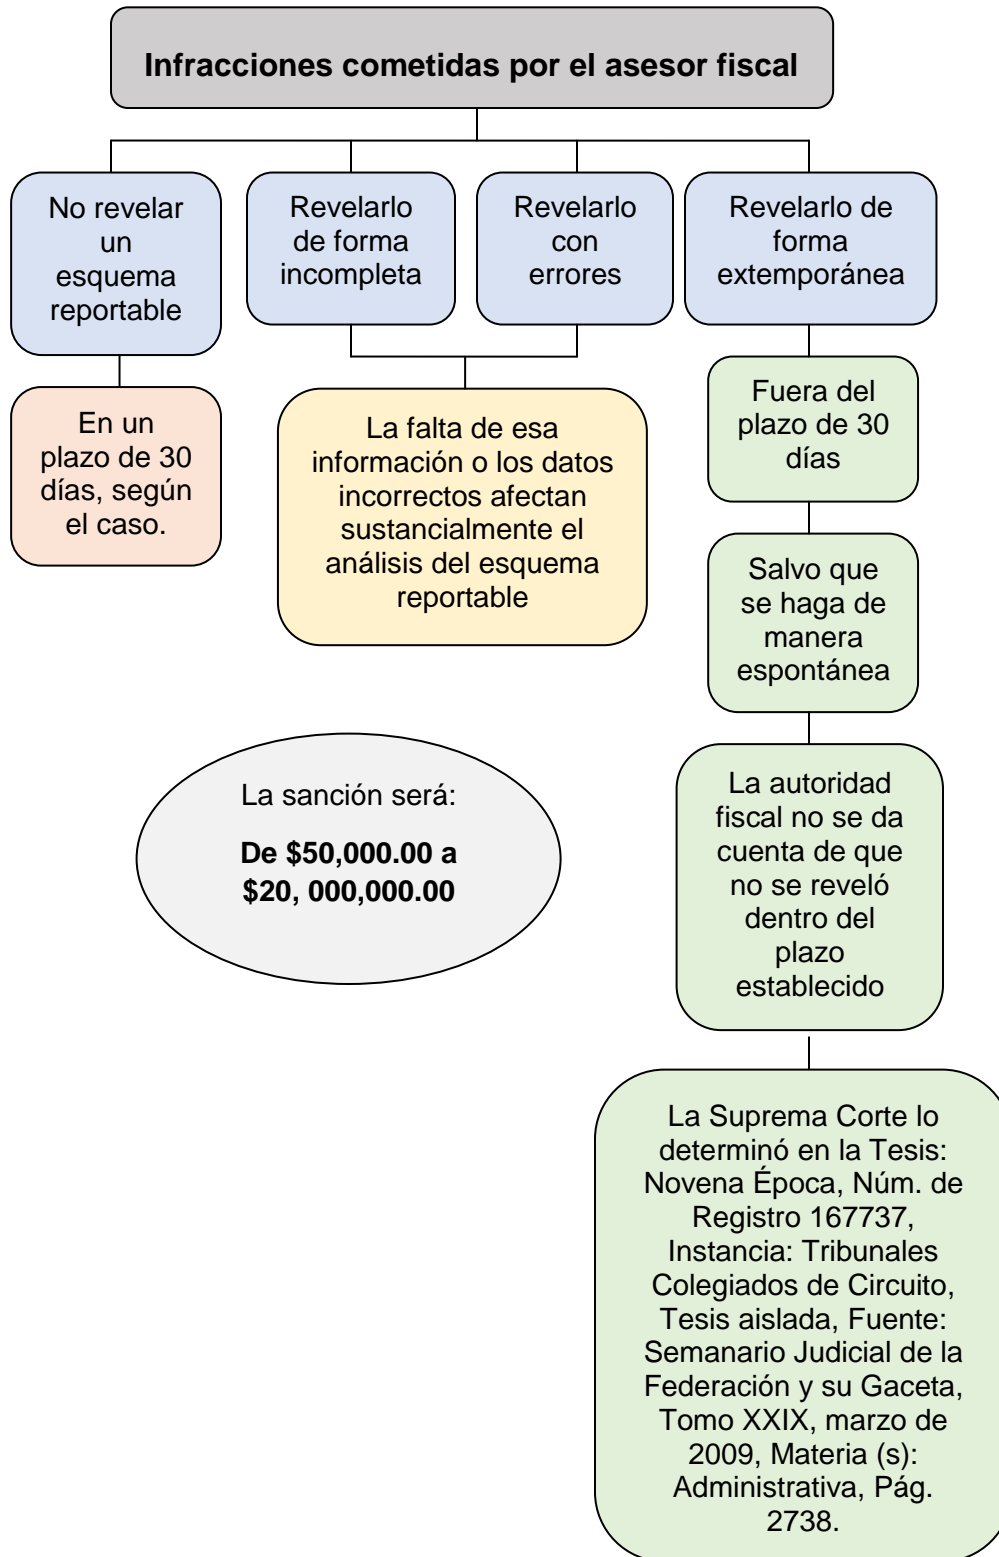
Infracciones cometidas por el asesor fiscal

No revelar un esquema reportable

Revelarlo de forma incompleta

Revelarlo con errores

Revelarlo de forma extemporánea

En un plazo de 30 días, según el caso.

La falta de esa información o los datos incorrectos afectan sustancialmente el análisis del esquema reportable

Fuera del plazo de 30 días

Salvo que se haga de manera espontánea

La sanción será:

De \$50,000.00 a \$20, 000,000.00

La autoridad fiscal no se da cuenta de que no se reveló dentro del plazo establecido

La Suprema Corte lo determinó en la Tesis: Novena Época, Núm. de Registro 167737, Instancia: Tribunales Colegiados de Circuito, Tesis aislada, Fuente: Semanario Judicial de la Federación y su Gaceta, Tomo XXIX, marzo de 2009, Materia (s): Administrativa, Pág. 2738.